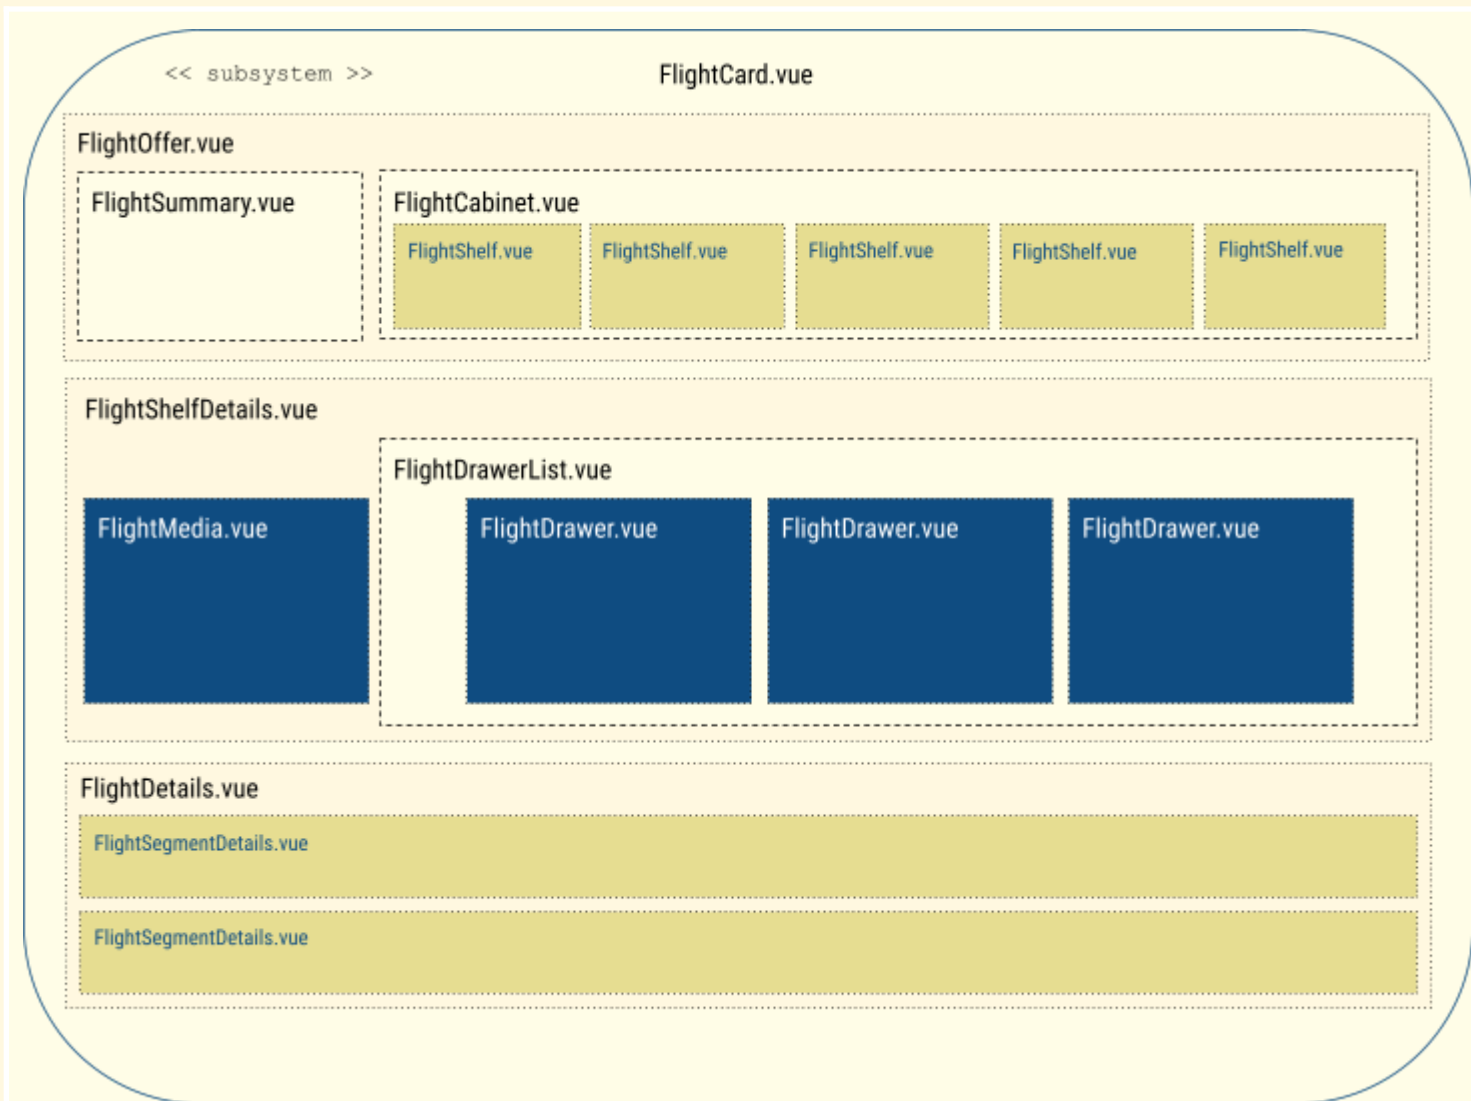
<< subsystem >>

FlightCard.vue

FlightOffer.vue

FlightSummary.vue

FlightCabinet.vue

FlightShelf.vue

FlightShelf.vue

FlightShelf.vue

FlightShelf.vue

FlightShelf.vue

FlightShelfDetails.vue

FlightDrawerList.vue

FlightMedia.vue

FlightDrawer.vue

FlightDrawer.vue

FlightDrawer.vue

FlightDetails.vue

FlightSegmentDetails.vue

FlightSegmentDetails.vue